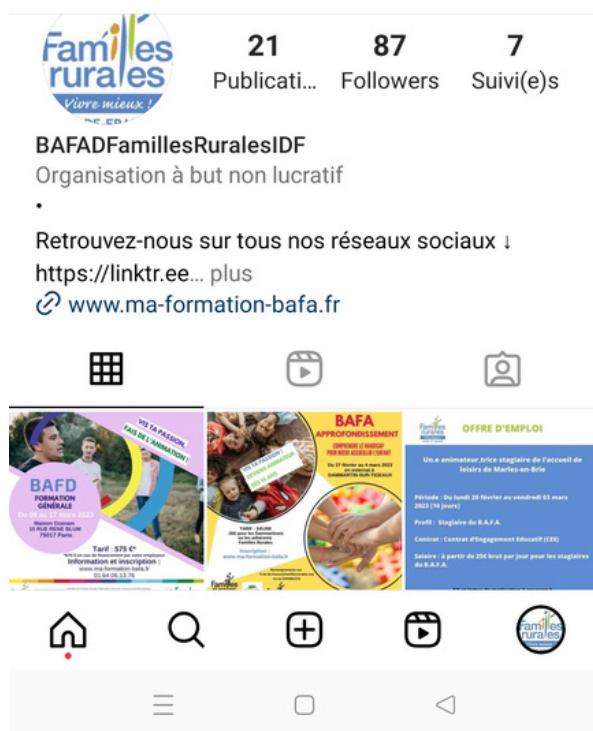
Familles rurales
Vivre mieux !

21
Publicati...

87
Followers

7
Suivi(e)s

BAFADFamillesRuralesIDF
Organisation à but non lucratif
•
Retrouvez-nous sur tous nos réseaux sociaux ↓
https://linktr.ee... plus
www.ma-formation-bafa.fr

VIS TA PASSION, FAIS DE L'ANIMATION !
BAFD
FORMATION GÉNÉRALE
Du 09 au 17 mars 2023
Maison Ozanam
15 RUE RENE BLUM
75017 Paris
Tarif : 575 €*
Information et inscription :
www.ma-formation-bafa.fr
01.64.06.13.76

BAFA
APPROFONDISSEMENT
VIS TA PASSION, FAIS DE L'ANIMATION !
COMPRENDRE LE HANDICAP POUR MIEUX ACCUEILLIR L'ENFANT
Du 27 février au 4 mars 2023
en internat à
DAMMARTIN-SUR-TIGEAUX
TARIF : 345,00€
Inscription :
www.ma-formation-bafa.fr
Familles rurales

Familles rurales
OFFRE D'EMPLOI
Un.e animateur.trice stagiaire de l'accueil de loisirs de Marles-en-Brie
Période : Du lundi 20 février au vendredi 03 mars 2023 (10 jours)
Profil : Stagiaire du B.A.F.A.
Contrat : Contrat d'Engagement Educatif (CEE)
Salaire : à partir de 25€ brut par jour pour les stagiaires du B.A.F.A.
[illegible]

Familles rurales